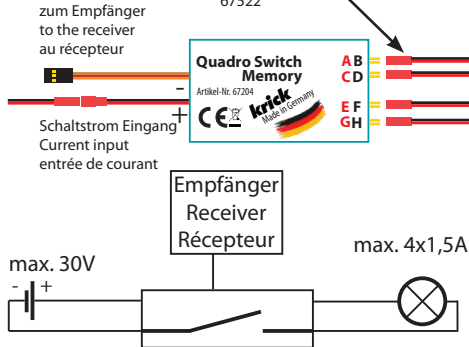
zum Empfänger
to the receiver
au récepteur

67322

Quadro Switch
Memory
Artikel-Nr. 67204

krick
Made in Germany

A B
C D
E F
G H

-
+

Schaltstrom Eingang
Current input
entrée de courant

Empfänger
Receiver
Récepteur

max. 30V
- +

max. 4x1,5A